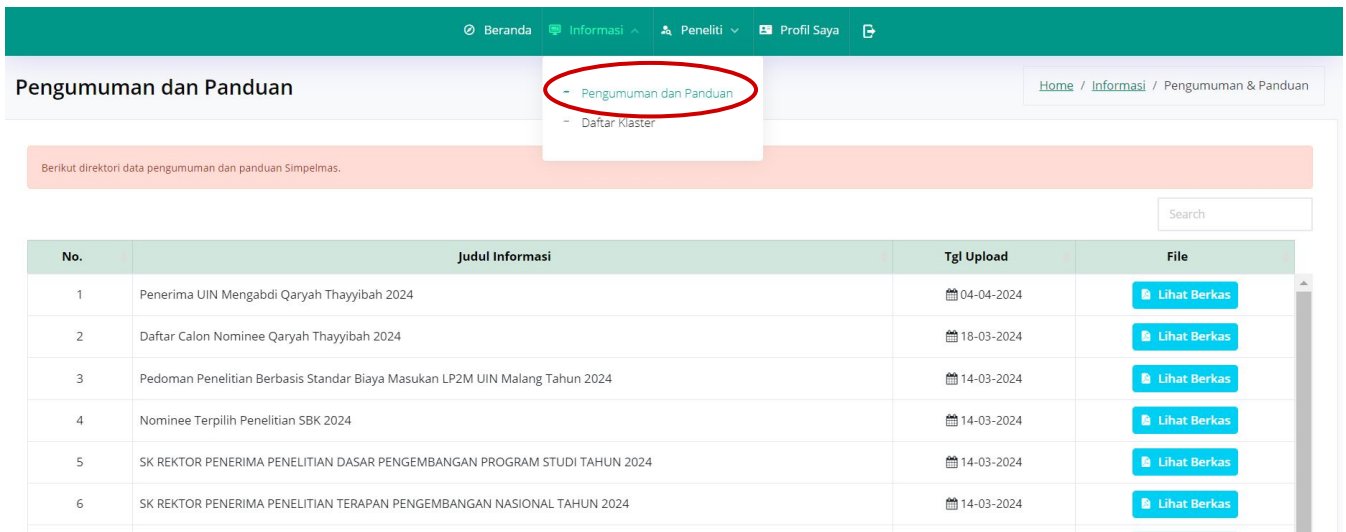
Beranda Informasi Peneliti Profil Saya

Pengumuman dan Panduan

- Pengumuman dan Panduan
- Daftar Klaster

Home / Informasi / Pengumuman & Panduan

Berikut direktori data pengumuman dan panduan Simpelmas.

Search

| No. | Judul Informasi | Tgl Upload | File |
|---|---|---|---|
| 1 | Penerima UIN Mengabdi Qaryah Thayyibah 2024 | 04-04-2024 | Lihat Berkas |
| 2 | Daftar Calon Nominee Qaryah Thayyibah 2024 | 18-03-2024 | Lihat Berkas |
| 3 | Pedoman Penelitian Berbasis Standar Biaya Masukan LP2M UIN Malang Tahun 2024 | 14-03-2024 | Lihat Berkas |
| 4 | Nominee Terpilih Penelitian SBK 2024 | 14-03-2024 | Lihat Berkas |
| 5 | SK REKTOR PENERIMA PENELITIAN DASAR PENGEMBANGAN PROGRAM STUDI TAHUN 2024 | 14-03-2024 | Lihat Berkas |
| 6 | SK REKTOR PENERIMA PENELITIAN TERAPAN PENGEMBANGAN NASIONAL TAHUN 2024 | 14-03-2024 | Lihat Berkas |